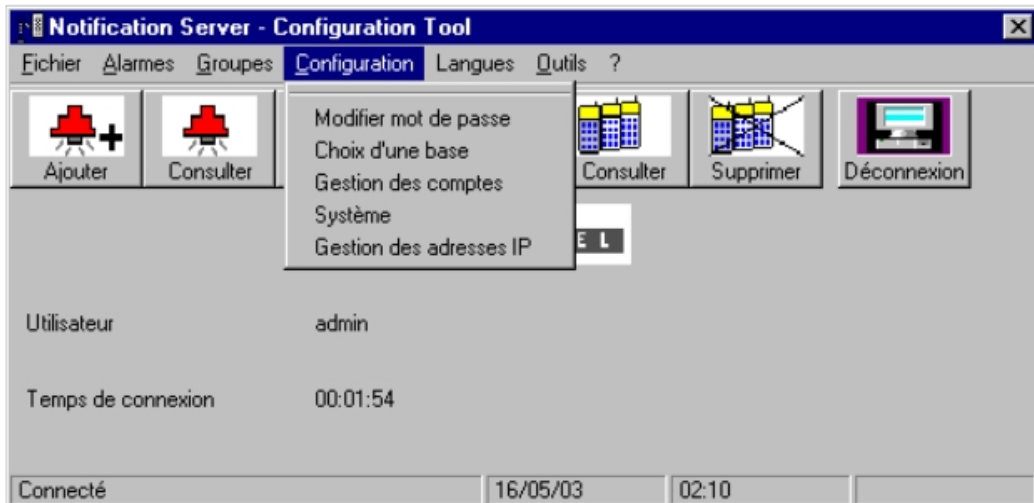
Notification Server - Configuration Tool

Fichier Alarmes Groupes Configuration Langues Outils ?

Ajouter Consulter

Modifier mot de passe
Choix d'une base
Gestion des comptes
Système
Gestion des adresses IP

Consulter Supprimer Déconnexion

E L

Utilisateur admin

Temps de connexion 00:01:54

Connecté 16/05/03 02:10